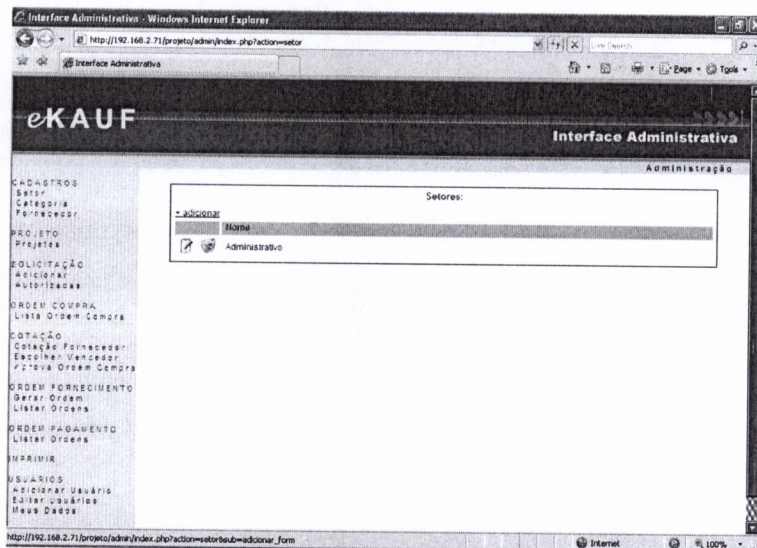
Interface Administrativa - Windows Internet Explorer

http://192.168.2.71/projeto/admin/index.php?action=setor

Live Search

Interface Administrativa

Page • Tools •

eKAUF

Interface Administrativa

Administração

CADASTROS
Setor
Categoria
Fornecedor

PROJETO
Projetos

SOLICITAÇÃO
Adicionar
Autorizadas

ORDEM COMPRA
Lista Ordem Compra

COTAÇÃO
Cotação Fornecedor
Escolher Vencedor
Aprova Ordem Compra

ORDEM FORNECIMENTO
Gerar Ordem
Listar Ordens

ORDEM PAGAMENTO
Listar Ordens

IMPRIMIR

USUÁRIOS
Adicionar Usuário
Editar Usuários
Meus Dados

Setores:

+ adicionar

| | Nome |
|---|---|
| | Administrativo |

http://192.168.2.71/projeto/admin/index.php?action=setor&sub=adicionar_form

Internet

100%